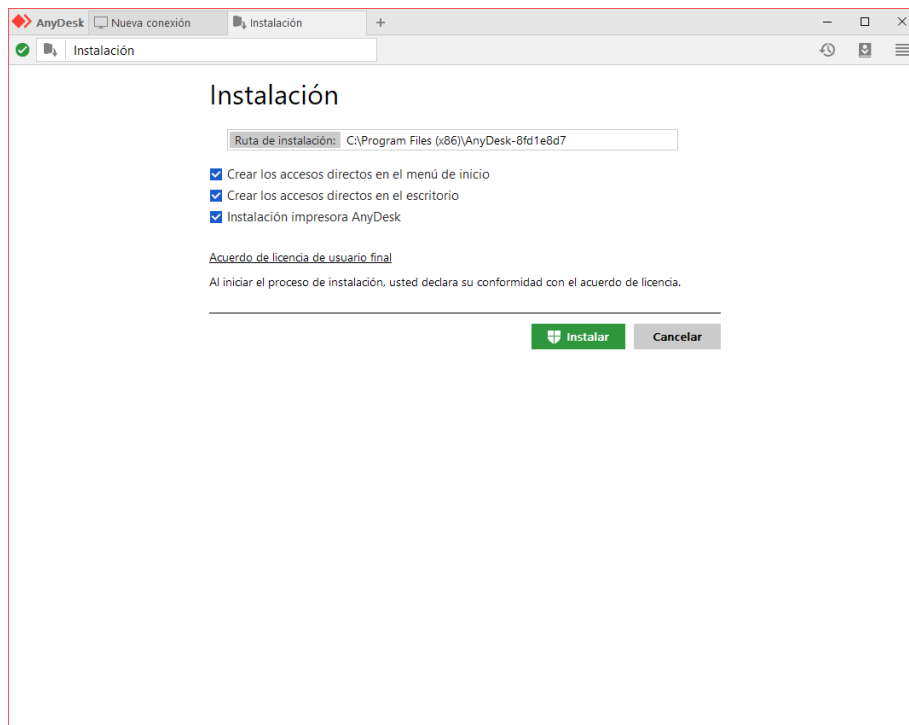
AnyDesk Nueva conexión Instalación +

Instalación

Instalación

Ruta de instalación: C:\Program Files (x86)\AnyDesk-8fd1e8d7

Crear los accesos directos en el menú de inicio
Crear los accesos directos en el escritorio
Instalación impresora AnyDesk

Acuerdo de licencia de usuario final

Al iniciar el proceso de instalación, usted declara su conformidad con el acuerdo de licencia.

Instalar Cancelar